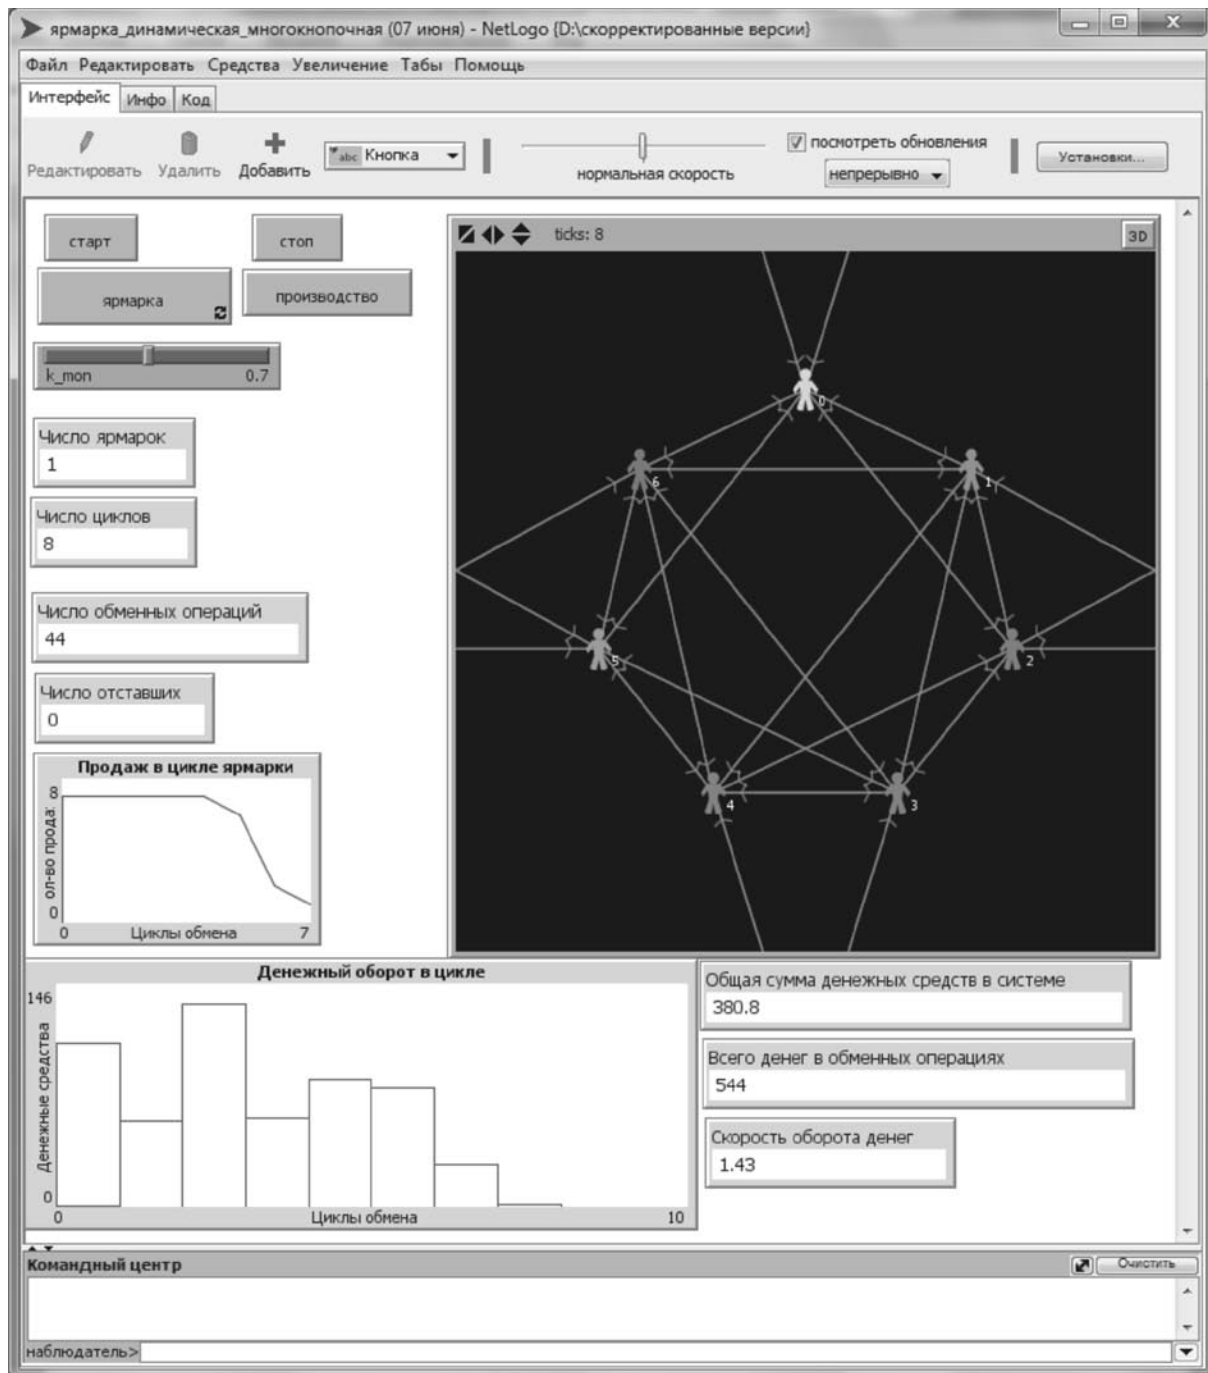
ярмарка_динамическая_многокнопочная (07 июня) - NetLogo (D:\скорректированные версии)

Файл Редактировать Средства Увеличение Табы Помощь

Интерфейс Инфо Код

Редактировать Удалить Добавить Кнопка нормальная скорость посмотреть обновления непрерывно Установки...

старт стоп

ярмарка производство

k_mon 0.7

Число ярмарок
1

Число циклов
8

Число обменных операций
44

Число отставших
0

Продаж в цикле ярмарки
8
ол-во прода
0
0 Циклы обмена 7

ticks: 8 3D

0 1 2 3 4 5 6

Денежный оборот в цикле
146
Денежные средства
0
0 Циклы обмена 10

Общая сумма денежных средств в системе
380.8

Всего денег в обменных операциях
544

Скорость оборота денег
1.43

Командный центр Очистить

наблюдатель>